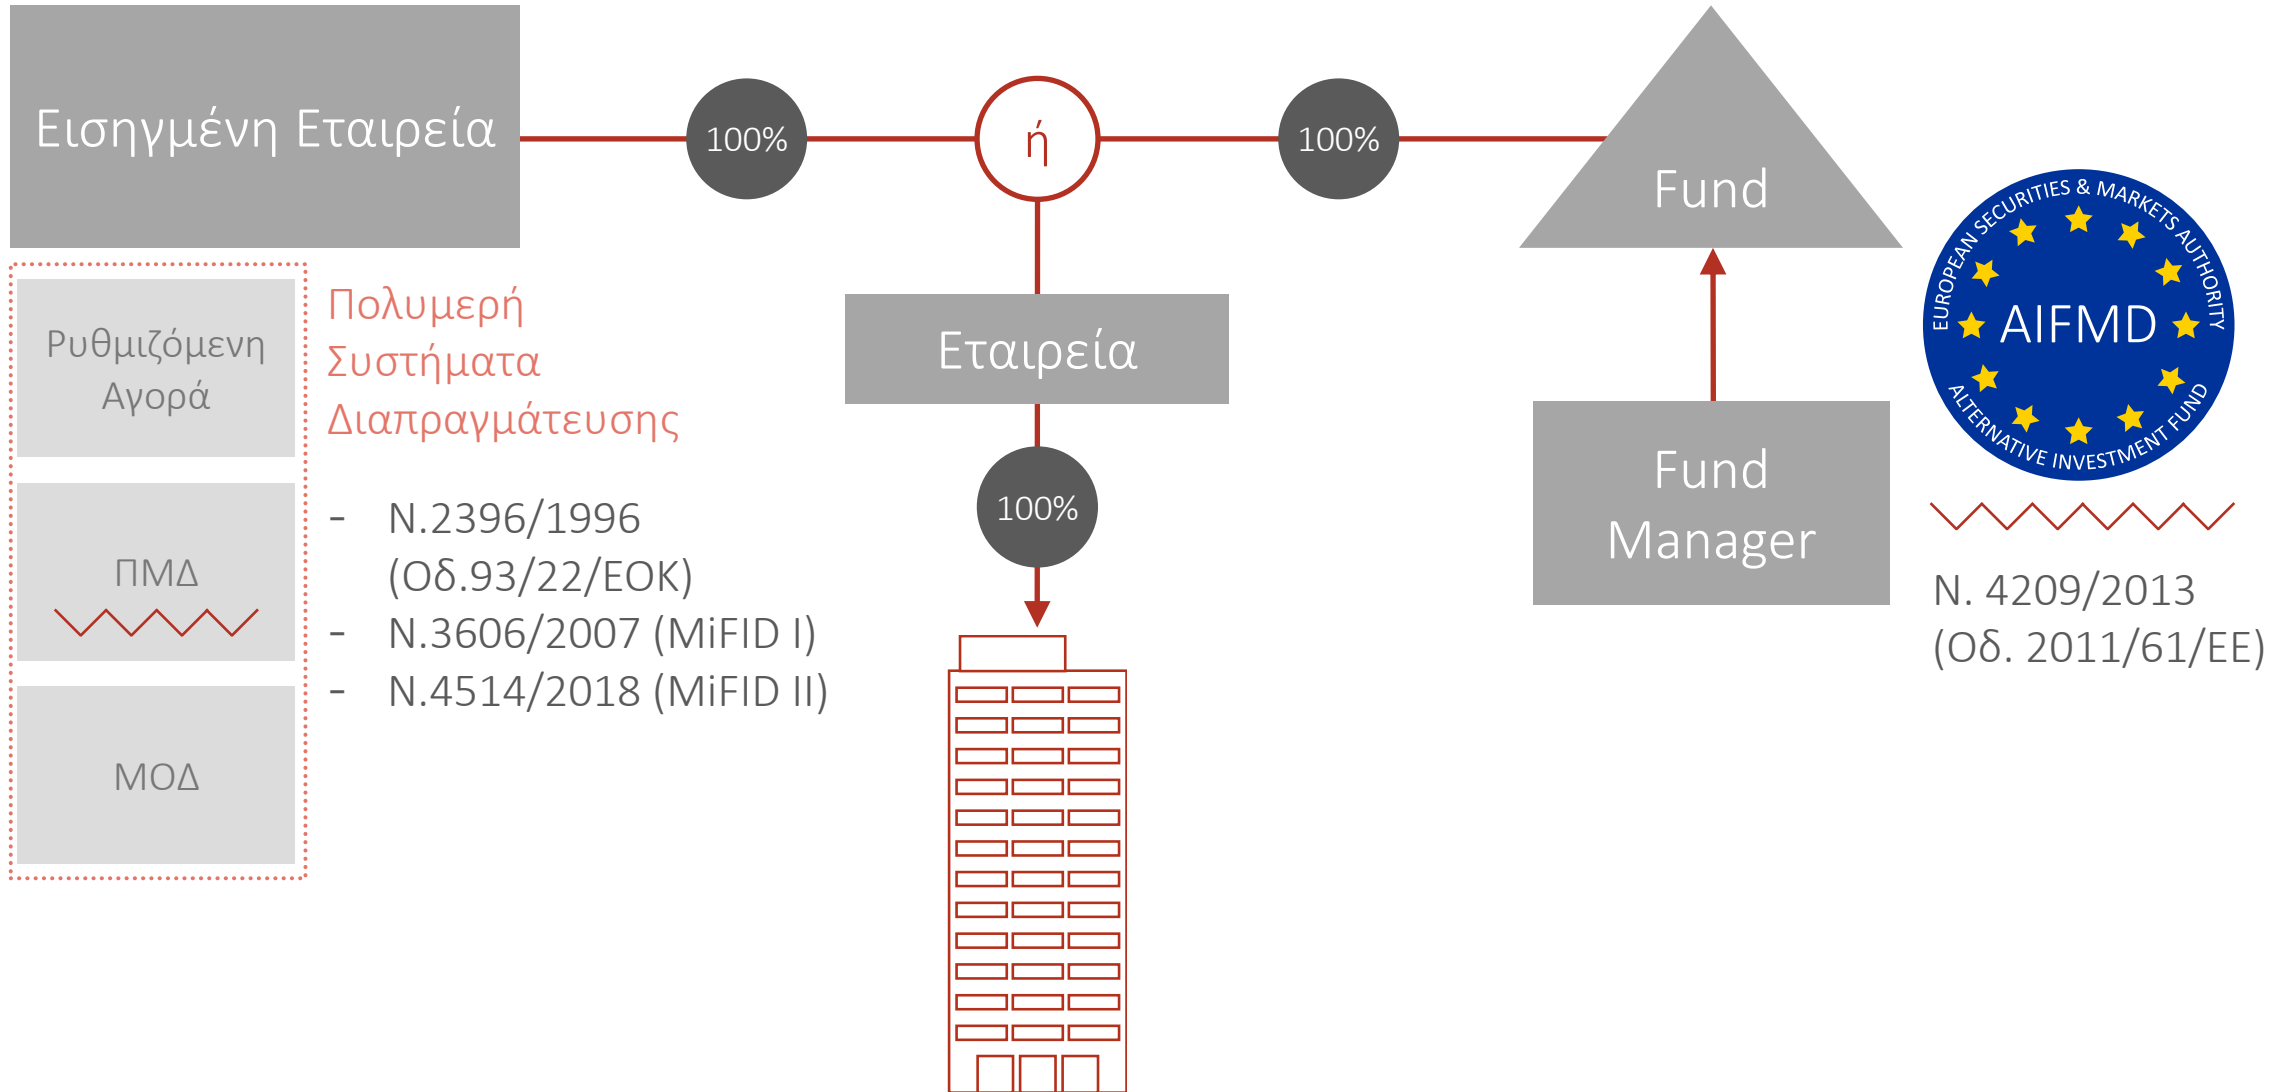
Εισηγμένη Εταιρεία

100%

ή

100%

Fund

Ρυθμιζόμενη Αγορά

ΠΜΔ

ΜΟΔ

Πολυμερή Συστήματα Διαπραγμάτευσης

- Ν.2396/1996 (Οδ.93/22/ΕΟΚ)
- Ν.3606/2007 (MiFID I)
- Ν.4514/2018 (MiFID II)

Εταιρεία

100%

Fund Manager

EUROPEAN SECURITIES & MARKETS AUTHORITY
AIFMD
ALTERNATIVE INVESTMENT FUND

Ν. 4209/2013 (Οδ. 2011/61/ΕΕ)